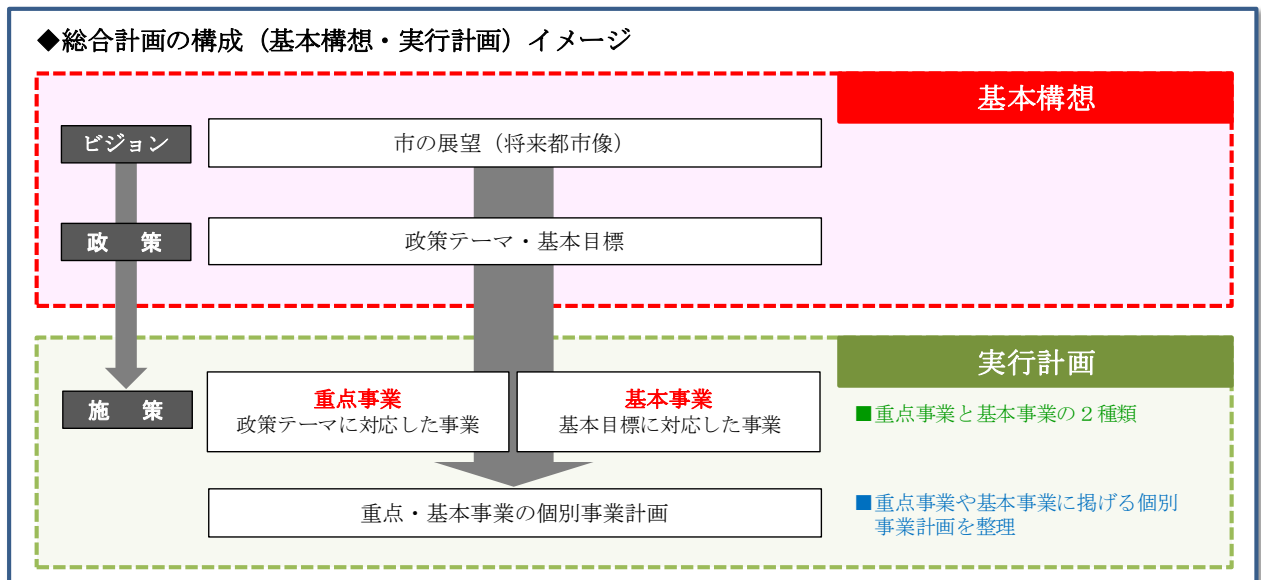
◆総合計画の構成（基本構想・実行計画）イメージ

基本構想

ビジョン

市の展望（将来都市像）

政　策

政策テーマ・基本目標

実行計画

施　策

重点事業
政策テーマに対応した事業

基本事業
基本目標に対応した事業

■重点事業と基本事業の２種類

重点・基本事業の個別事業計画

■重点事業や基本事業に掲げる個別事業計画を整理